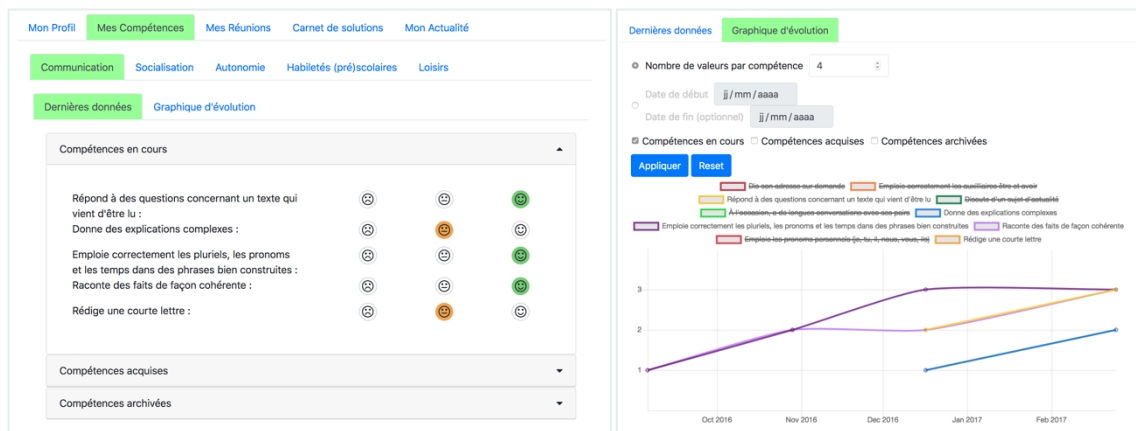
Mon Profil | Mes Compétences | Mes Réunions | Carnet de solutions | Mon Actualité

Communication | Socialisation | Autonomie | Habiletés (pré)scolaires | Loisirs

Dernières données | Graphique d'évolution

Compétences en cours

Répond à des questions concernant un texte qui vient d'être lu :

Donne des explications complexes :

Emploie correctement les pluriels, les pronoms et les temps dans des phrases bien construites :

Raconte des faits de façon cohérente :

Rédige une courte lettre :

Compétences acquises

Compétences archivées

Dernières données | Graphique d'évolution

Nombre de valeurs par compétence 4

Date de début jj / mm / aaaa

Date de fin (optionnel) jj / mm / aaaa

Compétences en cours Compétences acquises Compétences archivées

Appliquer Reset

Dis son adresse sur demande
Emploie correctement les auxiliaires être et avoir
Répond à des questions concernant un texte qui vient d'être lu
Discute d'un sujet d'actualité
À l'occasion, a de longues conversations avec ses pairs
Donne des explications complexes
Emploie correctement les pluriels, les pronoms et les temps dans des phrases bien construites
Raconte des faits de façon cohérente
Emploie les pronoms personnels (je, tu, il, nous, vous, ils)
Rédige une courte lettre

3
2
1

Oct 2016 Nov 2016 Dec 2016 Jan 2017 Feb 2017